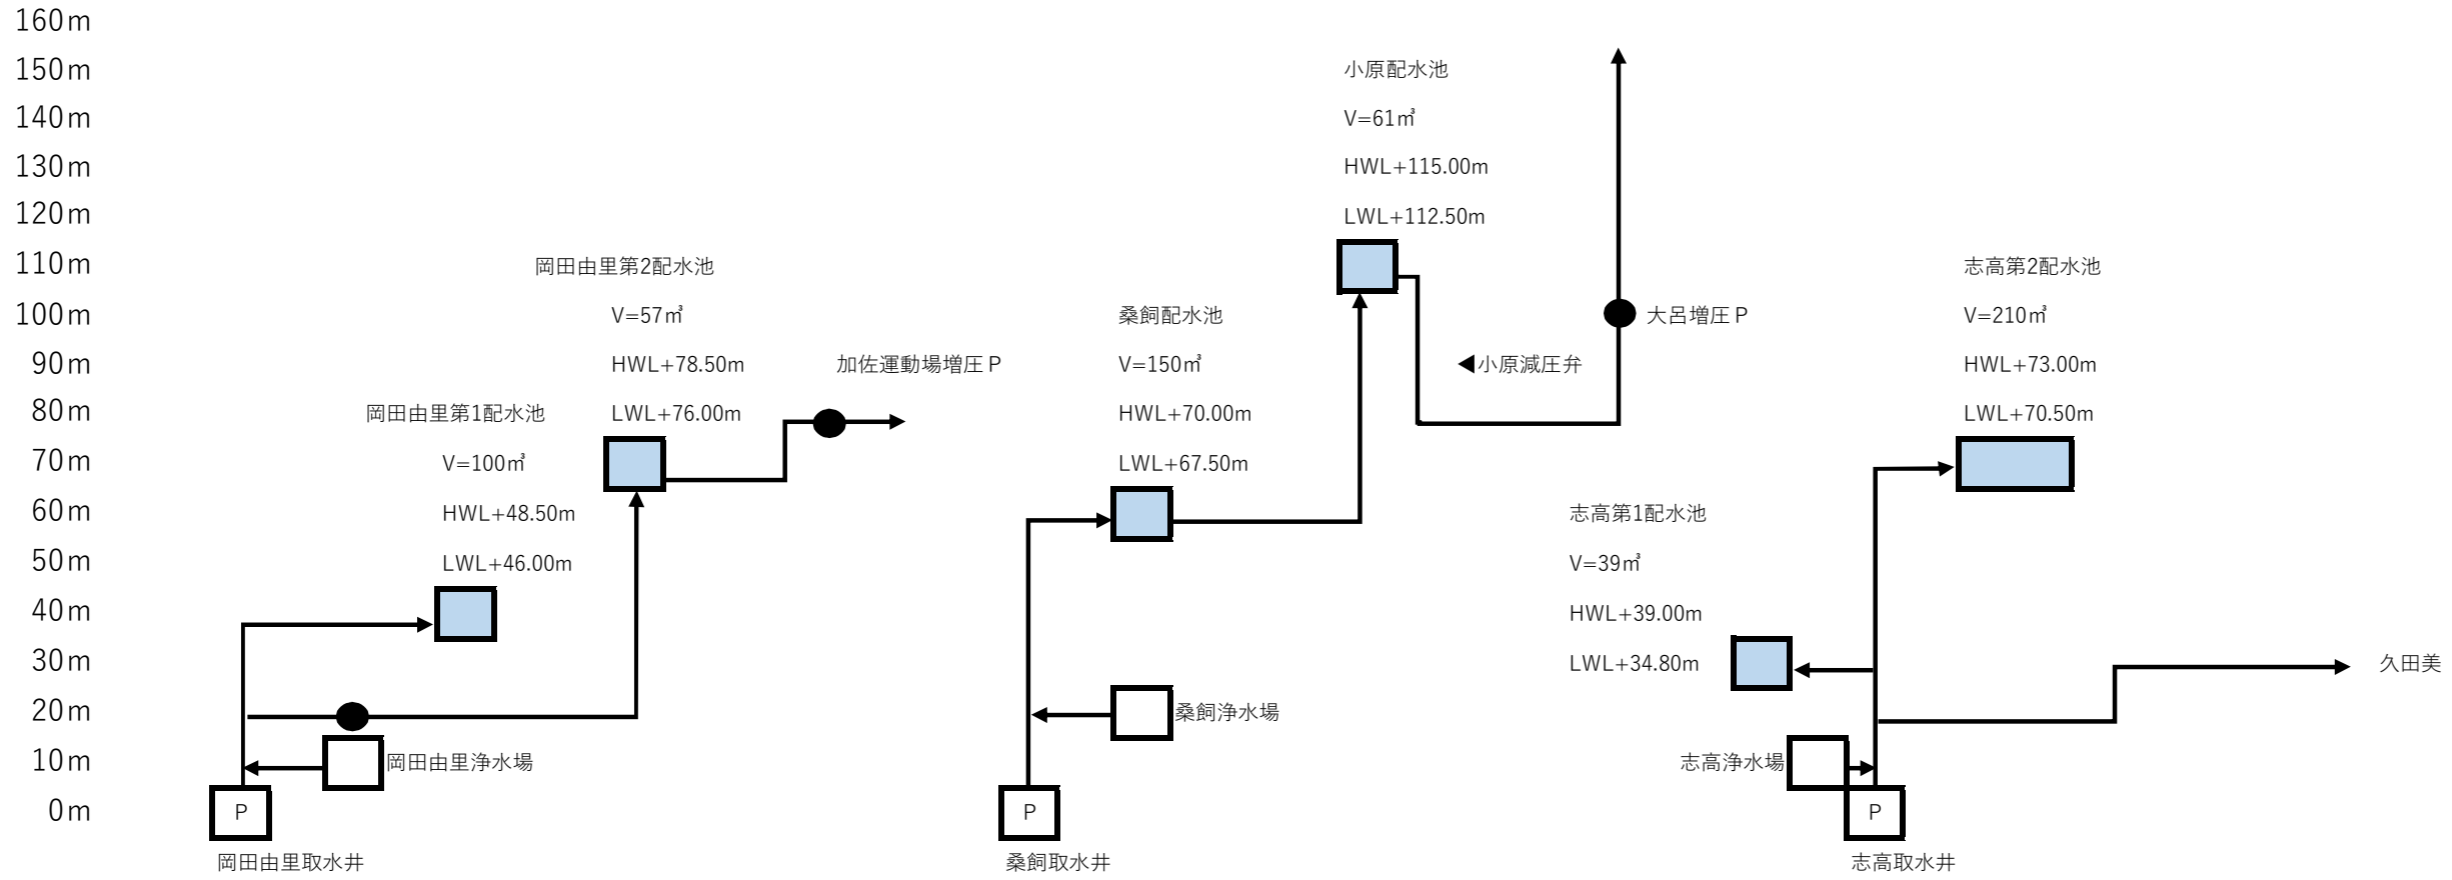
160m
150m
140m
130m
120m
110m
100m
90m
80m
70m
60m
50m
40m
30m
20m
10m
0m

小原配水池
V=61㎥
HWL+115.00m
LWL+112.50m

岡田由里第2配水池
V=57㎥
HWL+78.50m
LWL+76.00m

加佐運動場増圧Ｐ

桑飼配水池
V=150㎥
HWL+70.00m
LWL+67.50m

小原減圧弁

大呂増圧Ｐ

志高第2配水池
V=210㎥
HWL+73.00m
LWL+70.50m

岡田由里第1配水池
V=100㎥
HWL+48.50m
LWL+46.00m

志高第1配水池
V=39㎥
HWL+39.00m
LWL+34.80m

久田美

桑飼浄水場

岡田由里浄水場

志高浄水場

P
岡田由里取水井

P
桑飼取水井

P
志高取水井